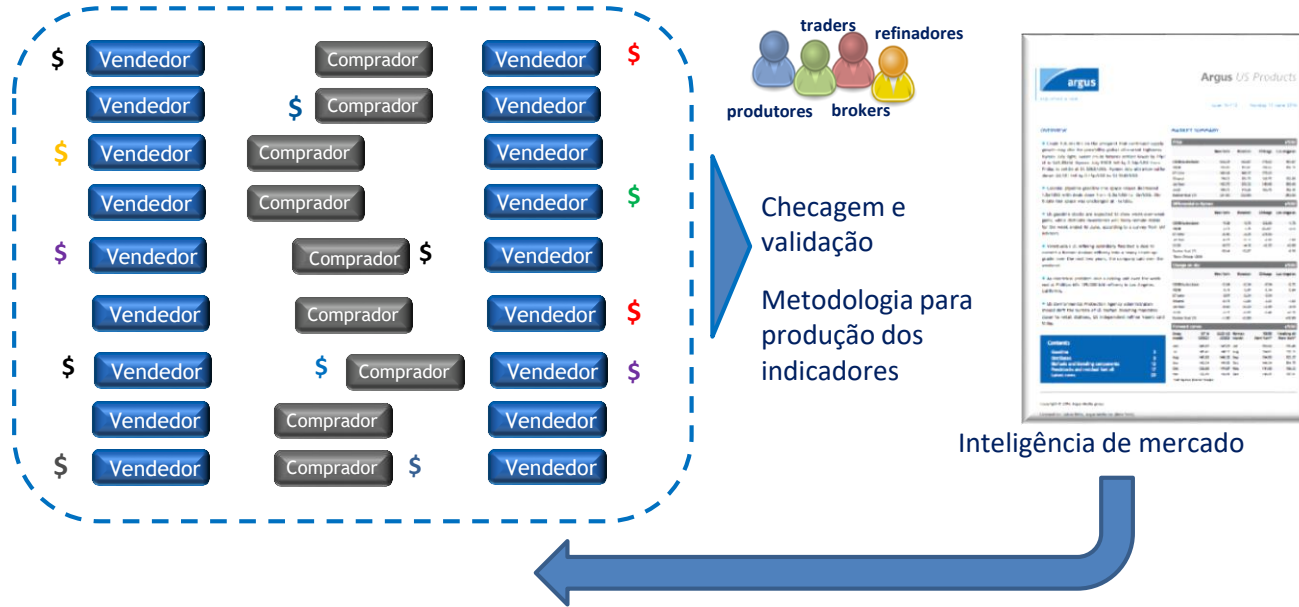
$ Vendedor Comprador Vendedor $

Vendedor $ Comprador Vendedor

$ Vendedor Comprador Vendedor

Vendedor Comprador Vendedor $

$ Vendedor Comprador $ Vendedor

Vendedor Comprador Vendedor $

$ Vendedor $ Comprador Vendedor $

Vendedor Comprador Vendedor

$ Vendedor Comprador $ Vendedor

traders refinadores produtores brokers

Checagem e validação

Metodologia para produção dos indicadores

argus

Argus US Products

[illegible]

Inteligência de mercado